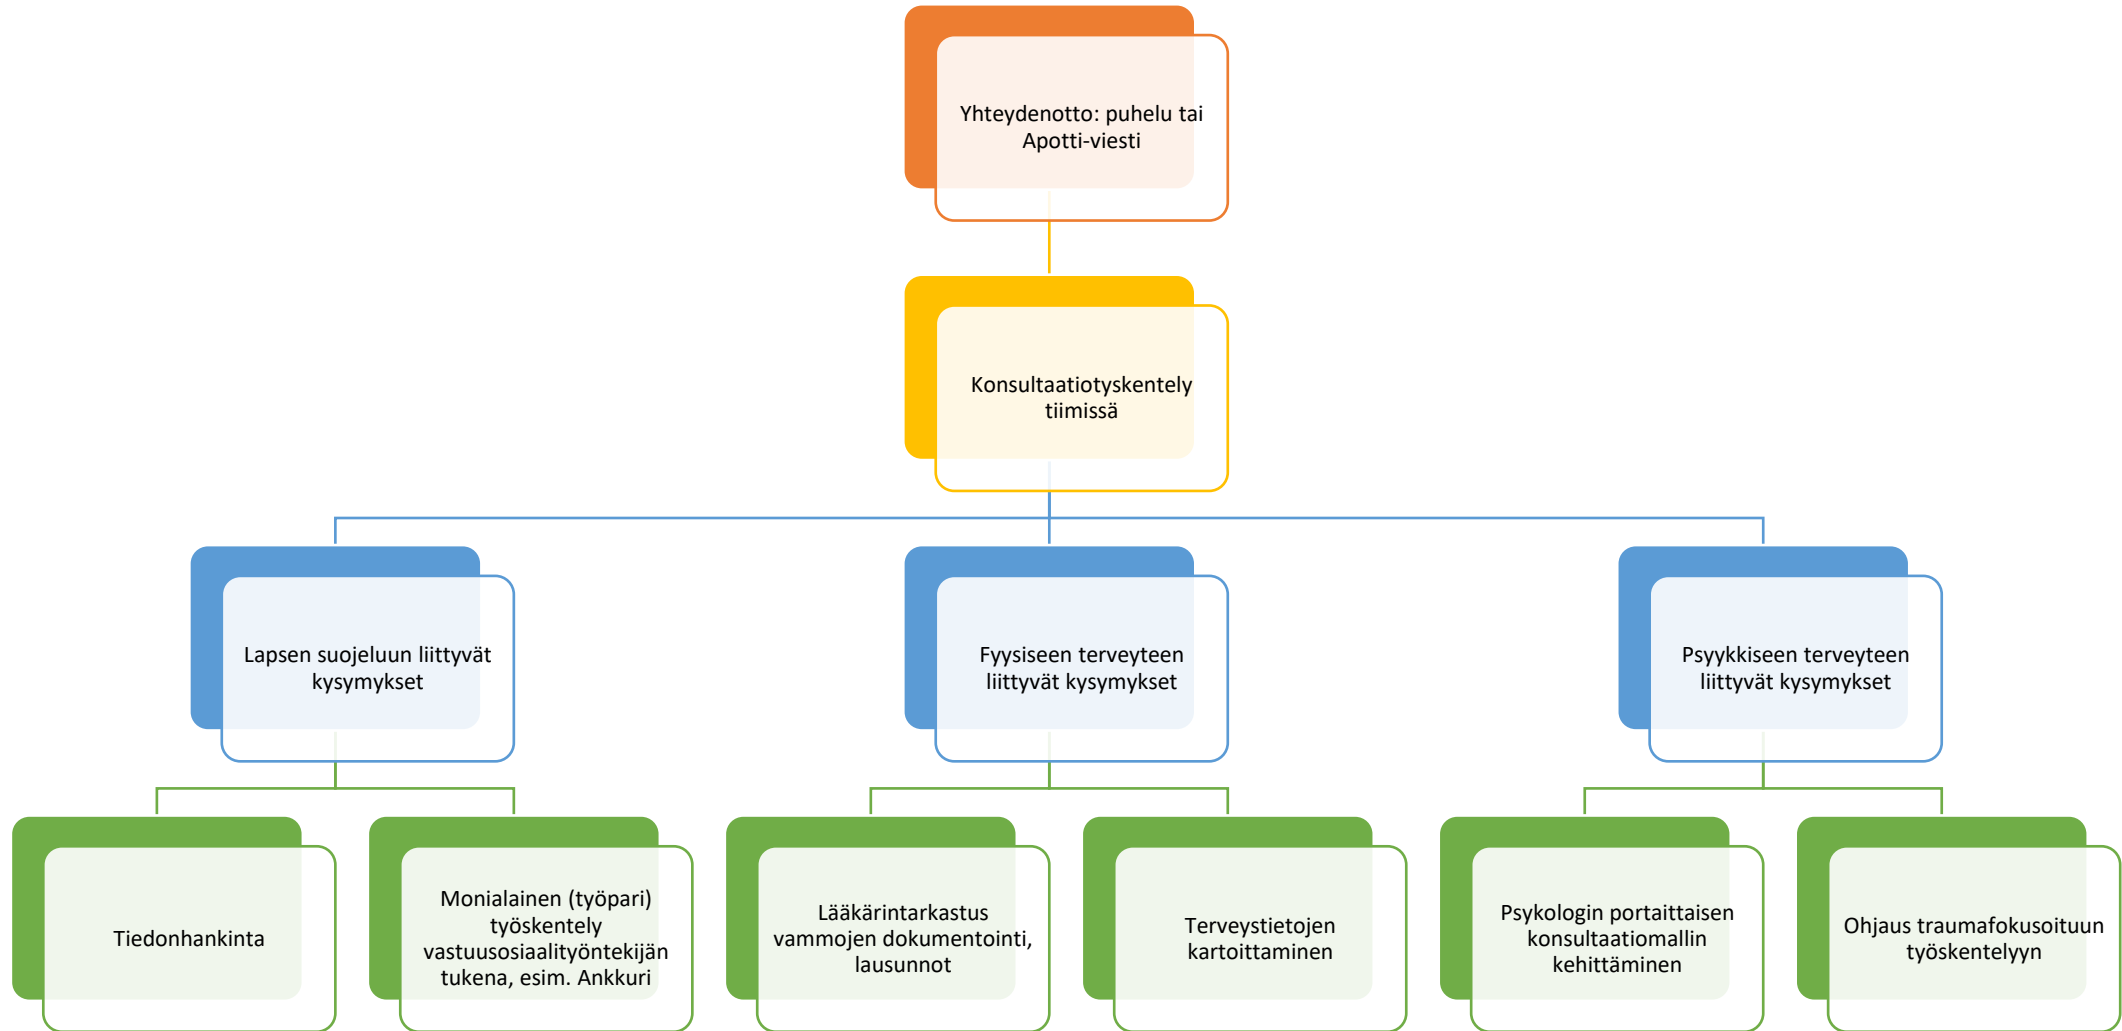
Yhteydenotto: puhelu tai Apotti-viesti

Konsultaatiotyskentely tiimissä

Lapsen suojeluun liittyvät kysymykset

Fyysiseen terveyteen liittyvät kysymykset

Psyykkiseen terveyteen liittyvät kysymykset

Tiedonhankinta

Monialainen (työpari) työskentely vastuusosiaalityöntekijän tukena, esim. Ankkuri

Lääkärintarkastus vammojen dokumentointi, lausunnot

Terveystietojen kartoittaminen

Psykologin portaittaisen konsultaatiomallin kehittäminen

Ohjaus traumafokusoituun työskentelyyn